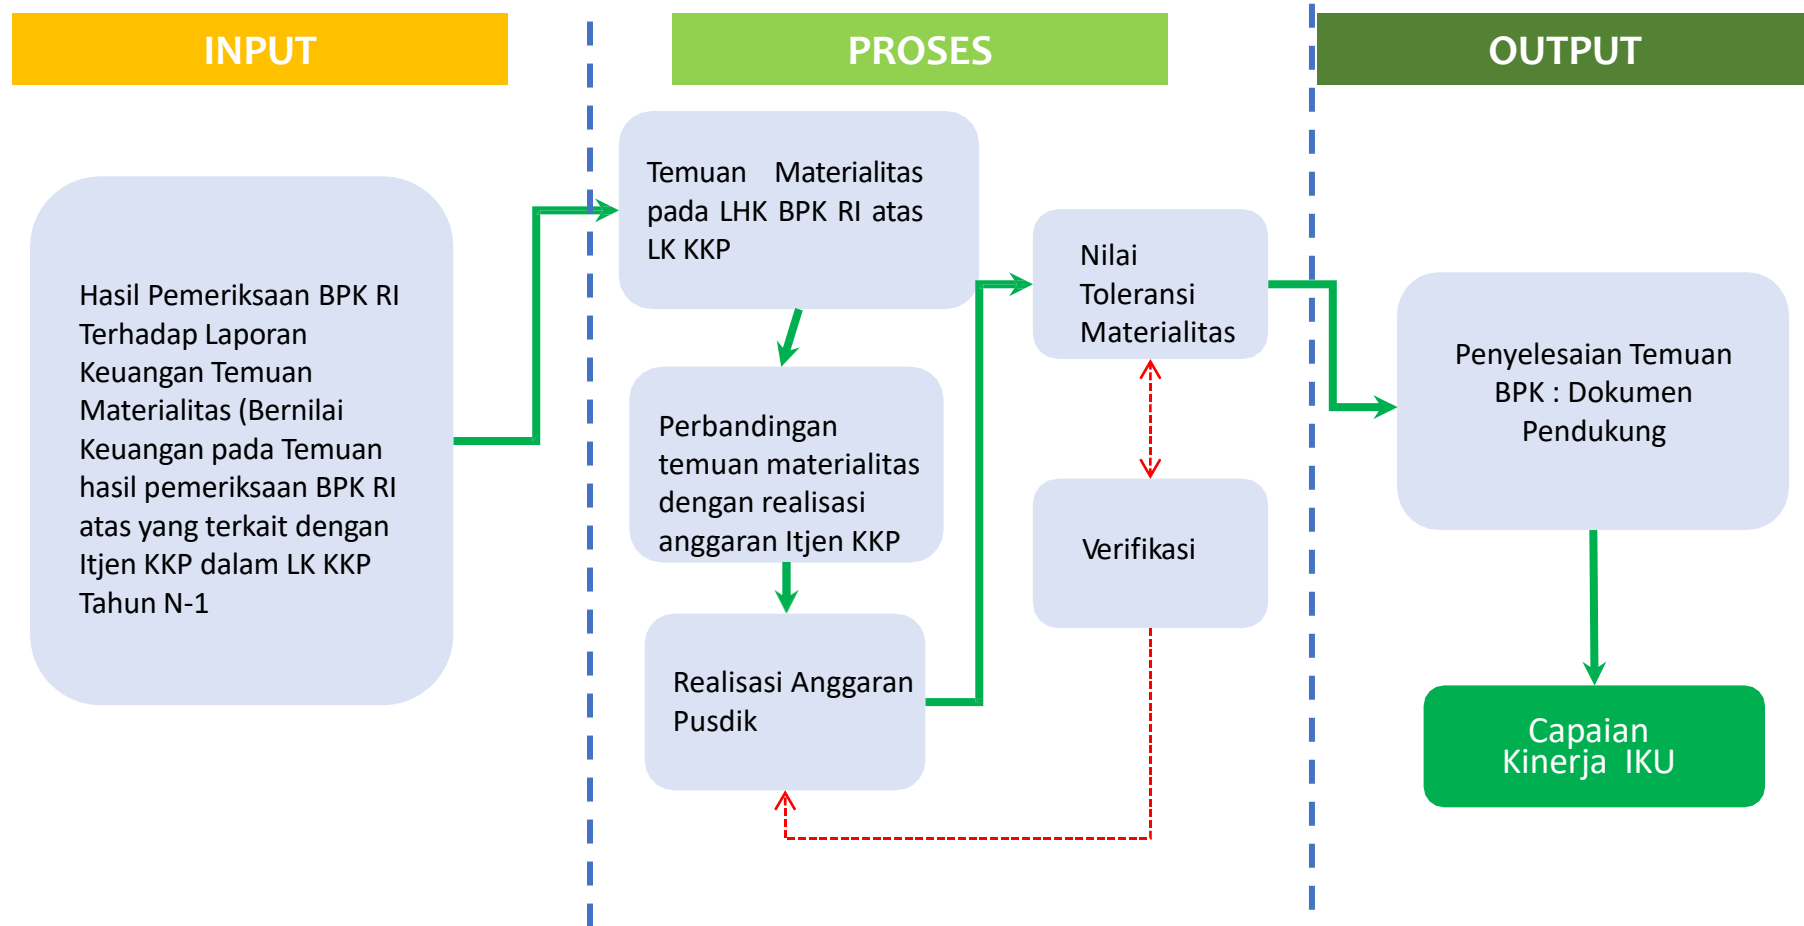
INPUT

PROSES

OUTPUT

Hasil Pemeriksaan BPK RI Terhadap Laporan Keuangan Temuan Materialitas (Bernilai Keuangan pada Temuan hasil pemeriksaan BPK RI atas yang terkait dengan Itjen KKP dalam LK KKP Tahun N-1

Temuan Materialitas pada LHK BPK RI atas LK KKP

Perbandingan temuan materialitas dengan realisasi anggaran Itjen KKP

Realisasi Anggaran Pusdik

Nilai Toleransi Materialitas

Verifikasi

Penyelesaian Temuan BPK : Dokumen Pendukung

Capaian Kinerja IKU